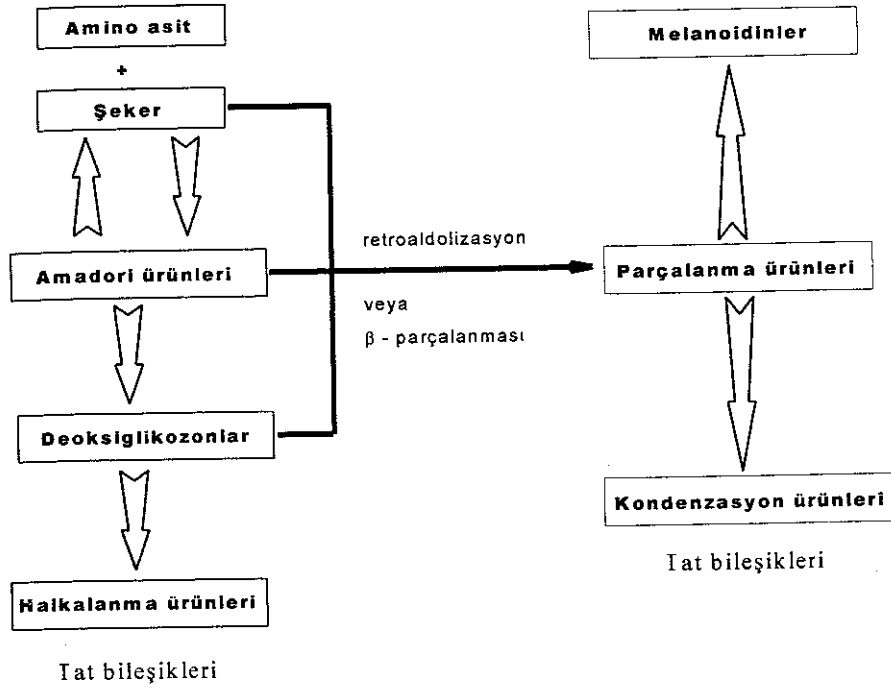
Amino asit

+

Şeker

Amadori ürünleri

Deoksiglikozonlar

Halkalanma ürünleri

Tat bileşikleri

retroaldolizasyon

veya

$\beta$ - parçalanması

Melanoidinler

Parçalanma ürünleri

Kondenzasyon ürünleri

Tat bileşikleri